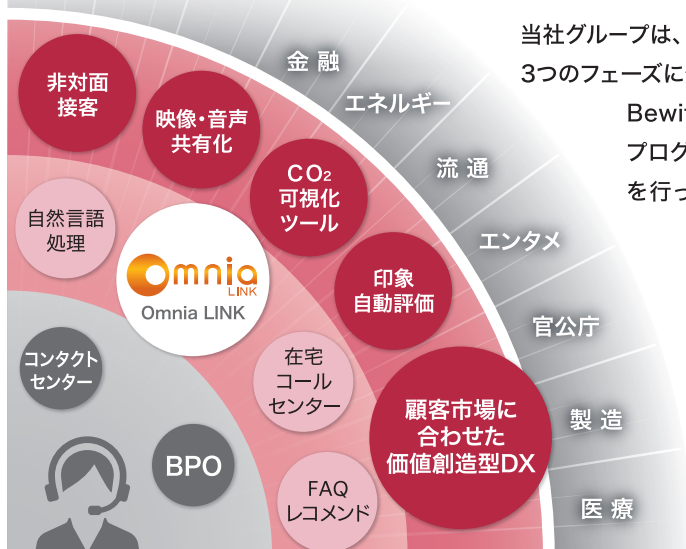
当社グループは、
3つのフェーズに
Bewit
プロク
を行っ

金 融
エネルギー
流 通
エンタメ
官公庁
製 造
医 療

非対面
接客

映像・音声
共有化

$CO_2$
可視化
ツール

自然言語
処理

Omnia
LINK
Omnia LINK

印象
自動評価

コンタクト
センター

在宅
コール
センター

顧客市場に
合わせた
価値創造型DX

BPO

FAQ
レコメンド